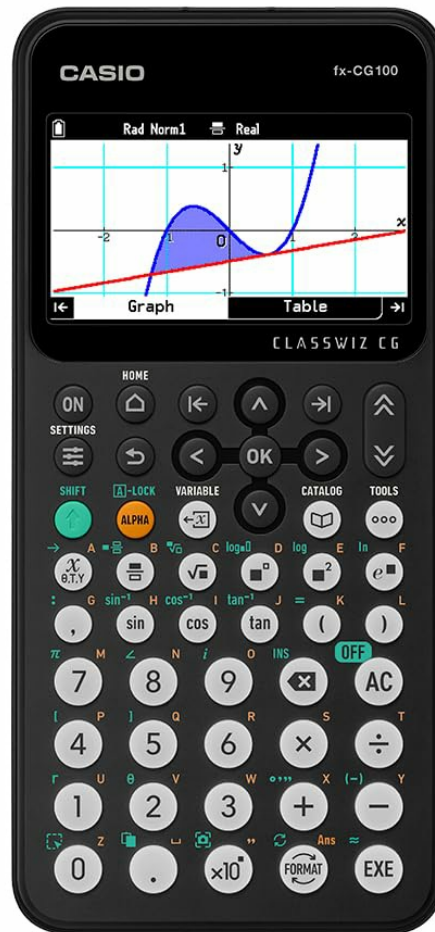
CASIO fx-CG100

Rad Norm1 Real

y
1
x
-2
-1
0
1
2
-1

Graph Table

CLASSWIZ CG

HOME
ON
SETTINGS
OK
SHIFT
A-LOCK
ALPHA
VARIABLE
CATALOG
TOOLS
→ A B C $\log_{\blacksquare}\square$ D log E ln F
$x$ $\theta,T,Y$
$\sqrt{\square}$
$\blacksquare^{\square}$
$\blacksquare^2$
$e^{\blacksquare}$
: G $\sin^{-1}$ H $\cos^{-1}$ I $\tan^{-1}$ J = K L
,
sin
cos
tan
(
)
$\pi$ M ∠ N $i$ O INS OFF
7
8
9
AC
[ P ] Q R S T
4
5
6
×
÷
Γ U θ V W °''' X (−) Y
1
2
3
+
−
Z Ans ≈
0
.
$\times10^{\square}$
FORMAT
EXE